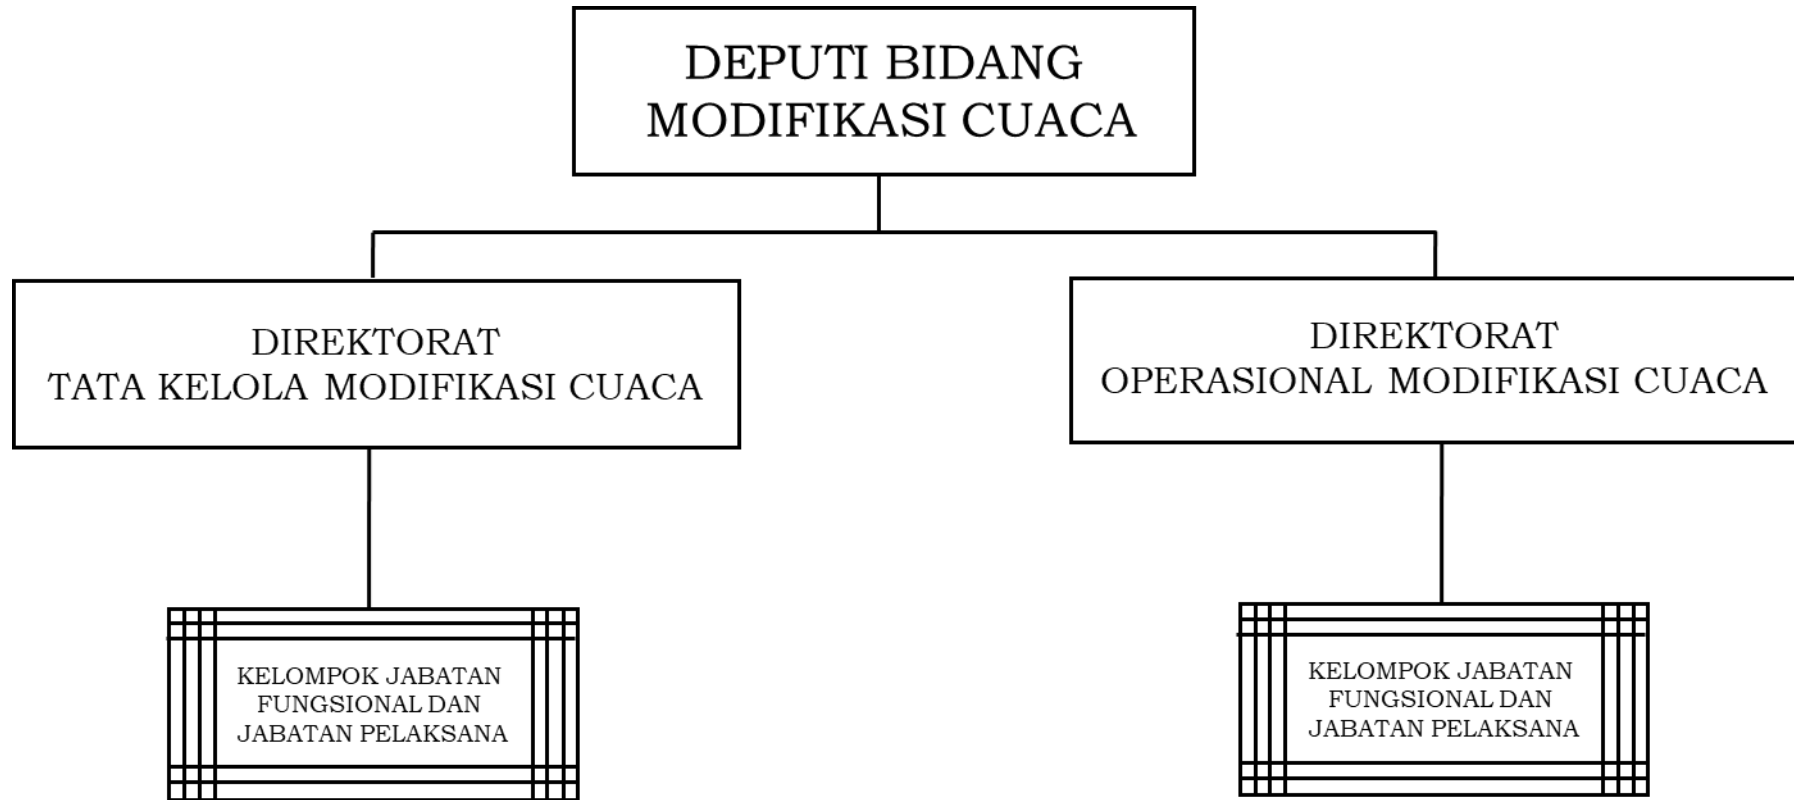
DEPUTI BIDANG
MODIFIKASI CUACA

DIREKTORAT
TATA KELOLA MODIFIKASI CUACA

DIREKTORAT
OPERASIONAL MODIFIKASI CUACA

KELOMPOK JABATAN
FUNGSIONAL DAN
JABATAN PELAKSANA

KELOMPOK JABATAN
FUNGSIONAL DAN
JABATAN PELAKSANA